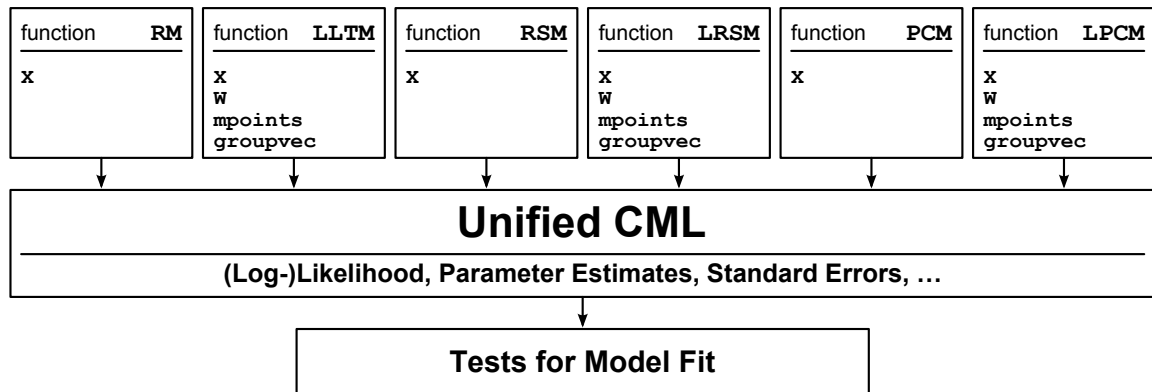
function **RM**
X

function **LLTM**
X
W
mpoints
groupvec

function **RSM**
X

function **LRSM**
X
W
mpoints
groupvec

function **PCM**
X

function **LPCM**
X
W
mpoints
groupvec

**Unified CML**

**(Log-)Likelihood, Parameter Estimates, Standard Errors, …**

**Tests for Model Fit**